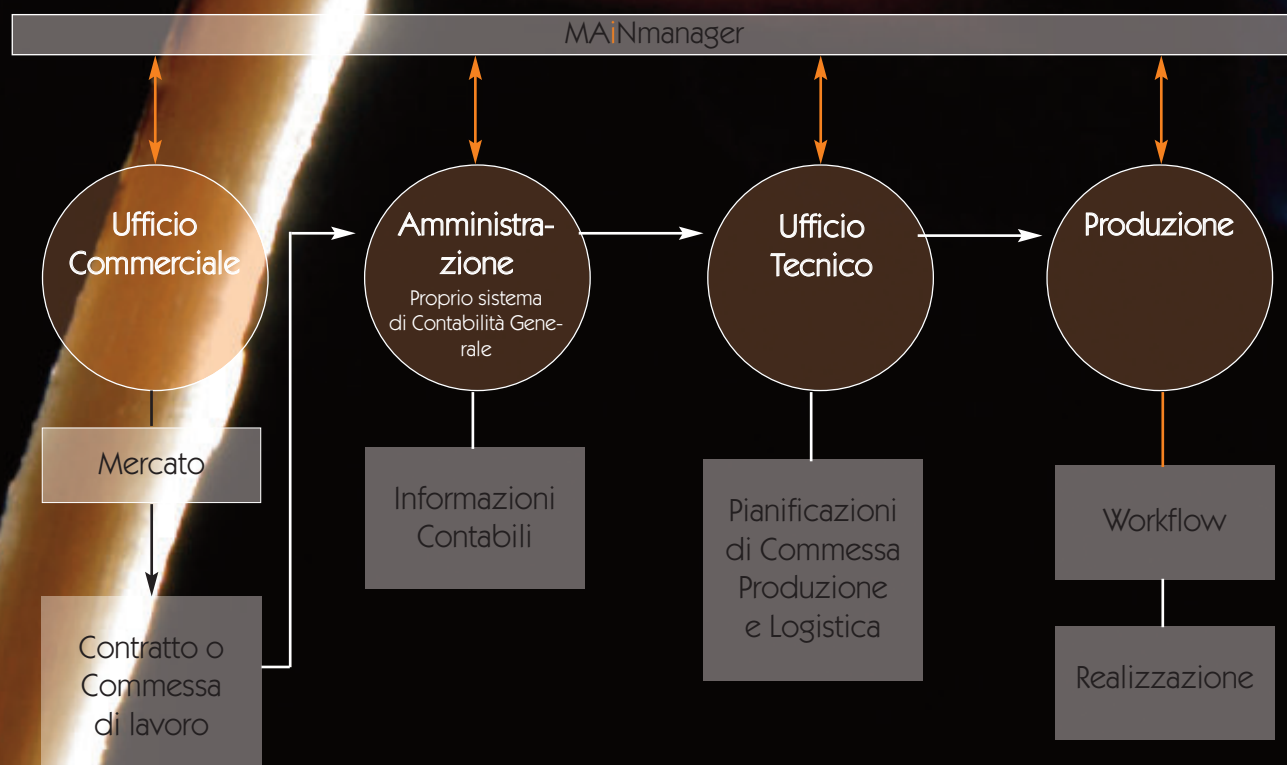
MAiNmanager

Ufficio Commerciale

Mercato

Contratto o Commessa di lavoro

Amministrazione
Proprio sistema di Contabilità Generale

Informazioni Contabili

Ufficio Tecnico

Pianificazioni di Commessa Produzione e Logistica

Produzione

Workflow

Realizzazione